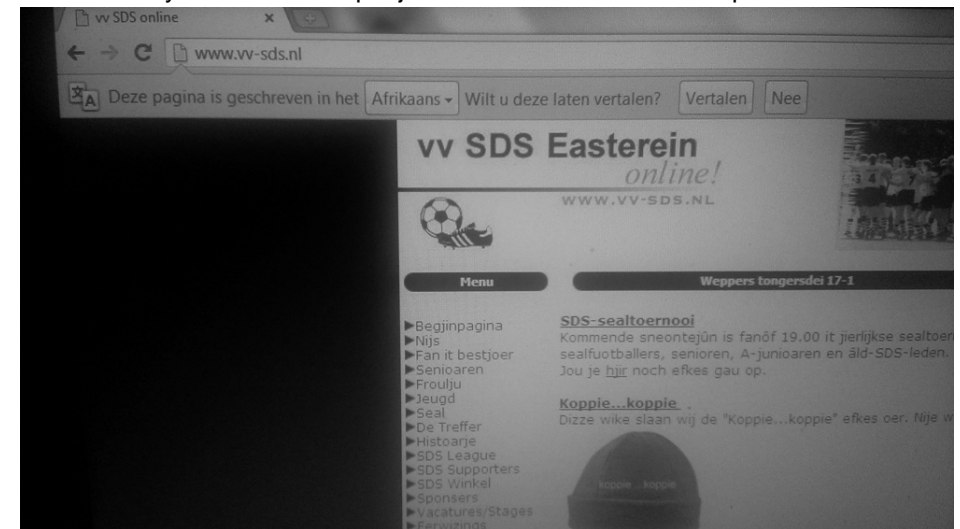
vv SDS online ×

www.vv-sds.nl

Deze pagina is geschreven in het Afrikaans Wilt u deze laten vertalen? Vertalen Nee

vv SDS Easterein
online!
WWW.VV-SDS.NL

Menu

►Begjinpagina
►Nijs
►Fan it bestjoer
►Senioaren
►Froulju
►Jeugd
►Seal
►De Treffer
►Histoarje
►SDS League
►SDS Supporters
►SDS Winkel
►Sponsers
►Vacatures/Stages
►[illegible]

Weppers tongersdei 17-1

SDS-sealtoernooi
Kommende sneontejûn is fanôf 19.00 it jierlikse sealtoer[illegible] sealfuotballers, senioren, A-junioaren en âld-SDS-leden. Jou je hjir noch efkes gau op.

Koppie...koppie .
Dizze wike slaan wij de "Koppie...koppie" efkes oer. Nije w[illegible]

koppie ... koppie